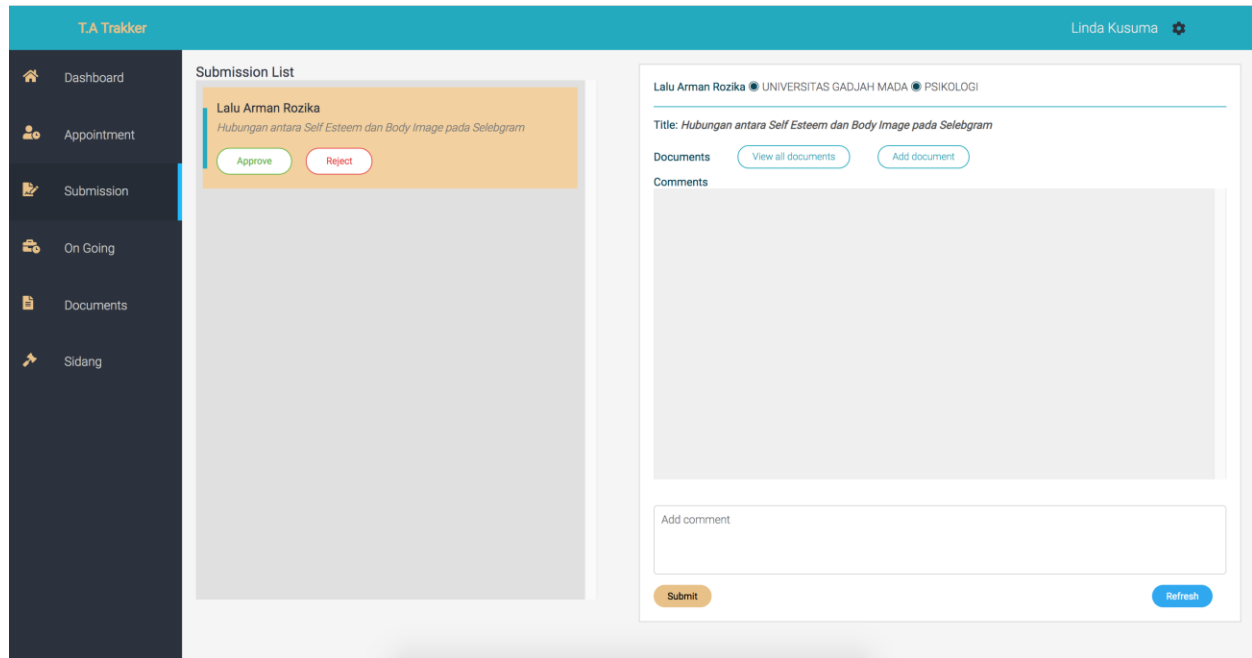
T.A Trakker

Linda Kusuma

Dashboard

Appointment

Submission

On Going

Documents

Sidang

Submission List

Lalu Arman Rozika

Hubungan antara Self Esteem dan Body Image pada Selebgram

Approve

Reject

Lalu Arman Rozika ◉ UNIVERSITAS GADJAH MADA ◉ PSIKOLOGI

Title: Hubungan antara Self Esteem dan Body Image pada Selebgram

Documents

View all documents

Add document

Comments

Add comment

Submit

Refresh